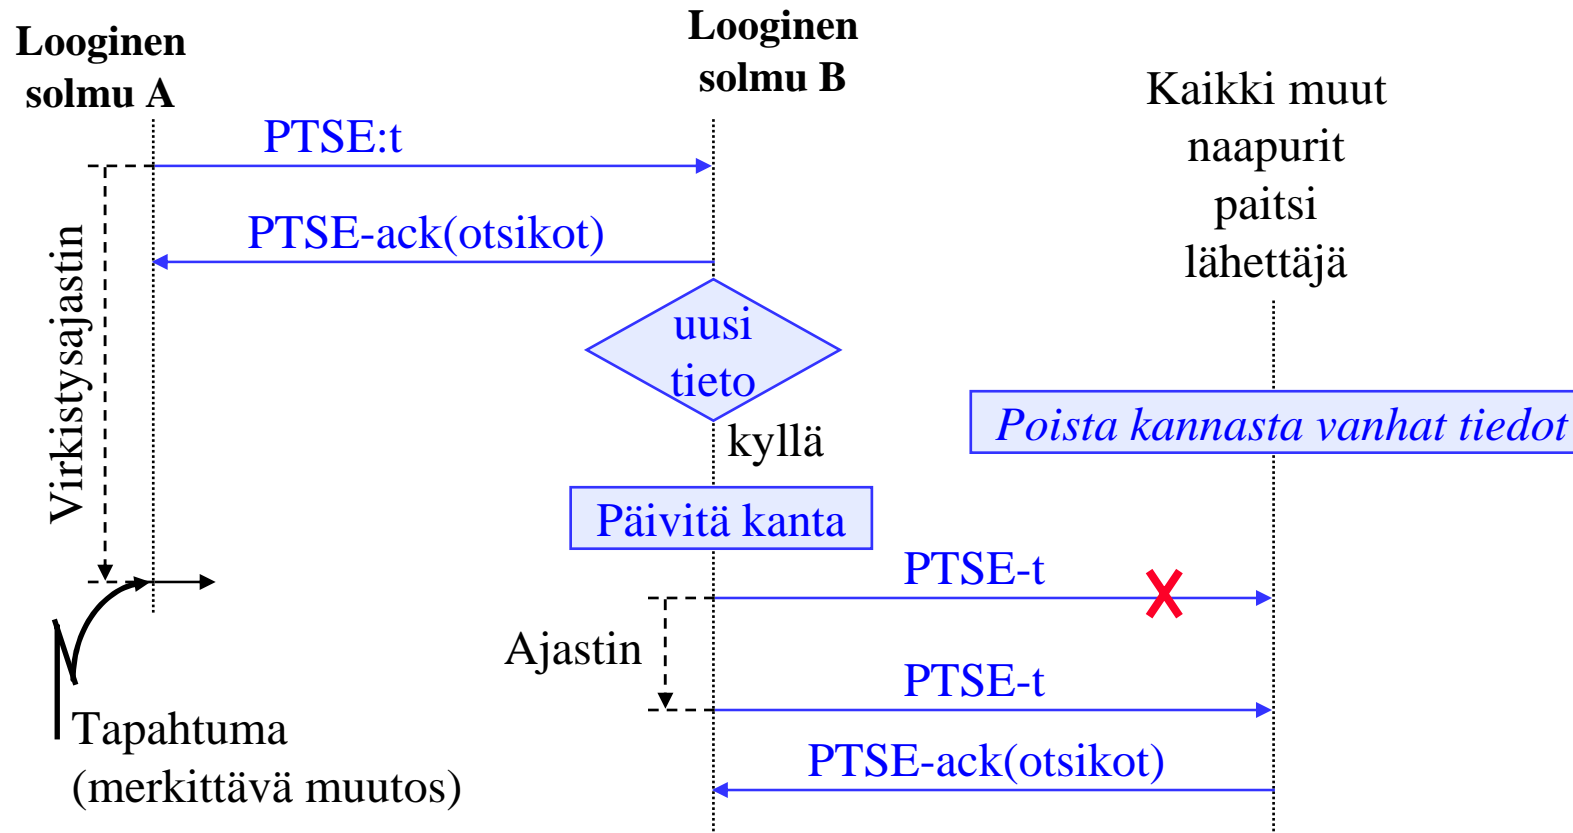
Looginen solmu A

Looginen solmu B

Kaikki muut naapurit paitsi lähettäjä

PTSE:t

PTSE-ack(otsikot)

Virkistysajastin

uusi tieto

kyllä

Poista kannasta vanhat tiedot

Päivitä kanta

PTSE-t

Ajastin

PTSE-t

PTSE-ack(otsikot)

Tapahtuma (merkittävä muutos)